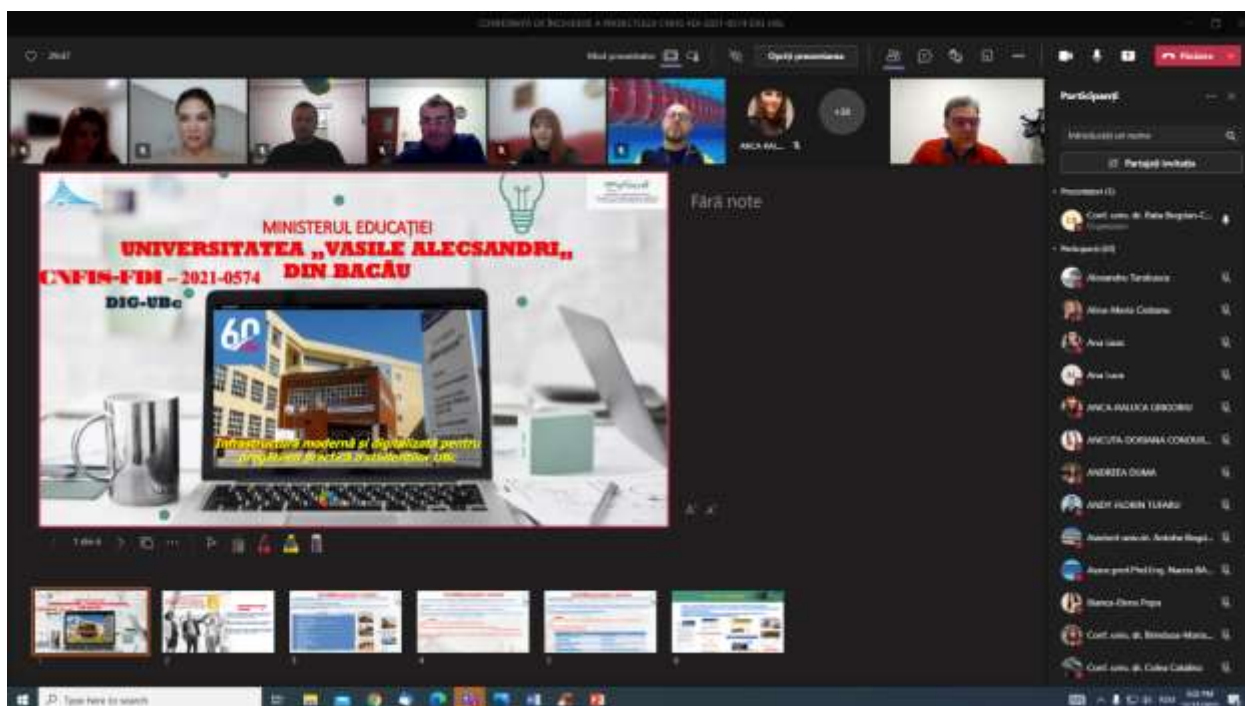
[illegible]

29:47

Mod prezentator

Opriți prezentarea

Părăsire

ANCA-RAL...

+34

Participanți

Introduceți un nume

Partajați invitația

Prezentatori (1)

Conf. univ. dr. Raiu Bogdan-C...

Organizator

Participanți (43)

Alexandru Tarabusca

Alina-Maria Cioltana

Ana Iasai

Ana Luca

ANCA-RALUCA GRIGORIU

ANCUTA-DOINANA CONDUR...

ANDREEA DUMA

ANDY-FLORIN TUFARU

Asistent univ. dr. Antohe Bogd...

Asist. prof. Phd Eng. Nastu RA...

Bianca-Elena Popa

Conf. univ. dr. Bîrsănuc-Maria...

Conf. univ. dr. Cioba Catalina

MINISTERUL EDUCAȚIEI

UNIVERSITATEA „VASILE ALECSANDRI„ DIN BACĂU

CNFIS-FDI – 2021-0574

DIG-UBc

60

Infrastructură modernă și digitalizată pentru pregătirea practică a studenților UBc

Fără note

1 din 6

Type here to search